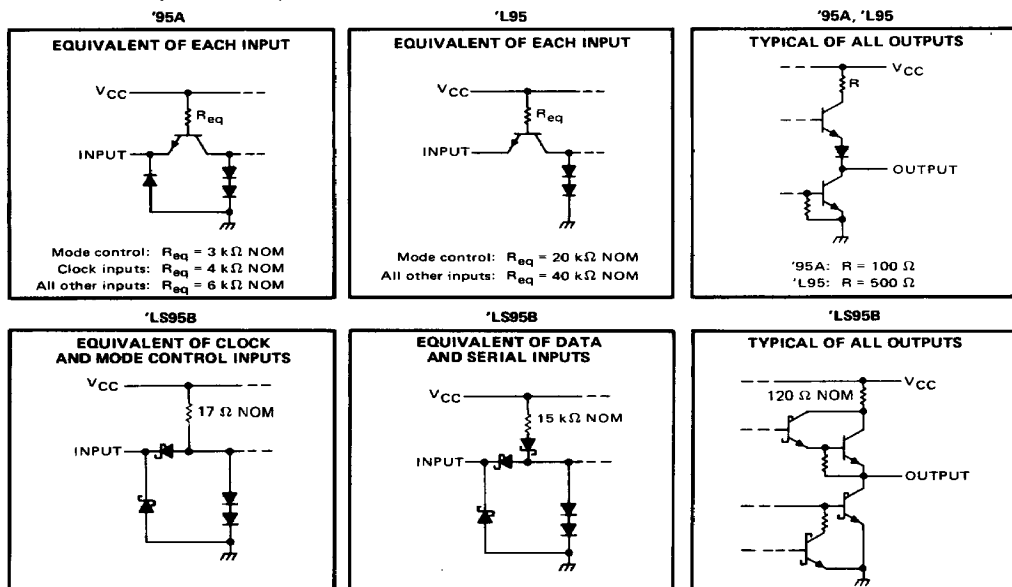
'95A

EQUIVALENT OF EACH INPUT

$V_{CC}$

$R_{eq}$

INPUT

Mode control: $R_{eq}$ = 3 kΩ NOM
Clock inputs: $R_{eq}$ = 4 kΩ NOM
All other inputs: $R_{eq}$ = 6 kΩ NOM

'L95

EQUIVALENT OF EACH INPUT

$V_{CC}$

$R_{eq}$

INPUT

Mode control: $R_{eq}$ = 20 kΩ NOM
All other inputs: $R_{eq}$ = 40 kΩ NOM

'95A, 'L95

TYPICAL OF ALL OUTPUTS

$V_{CC}$

R

OUTPUT

'95A: R = 100 Ω
'L95: R = 500 Ω

'LS95B

EQUIVALENT OF CLOCK AND MODE CONTROL INPUTS

$V_{CC}$

17 Ω NOM

INPUT

'LS95B

EQUIVALENT OF DATA AND SERIAL INPUTS

$V_{CC}$

15 kΩ NOM

INPUT

'LS95B

TYPICAL OF ALL OUTPUTS

$V_{CC}$

120 Ω NOM

OUTPUT